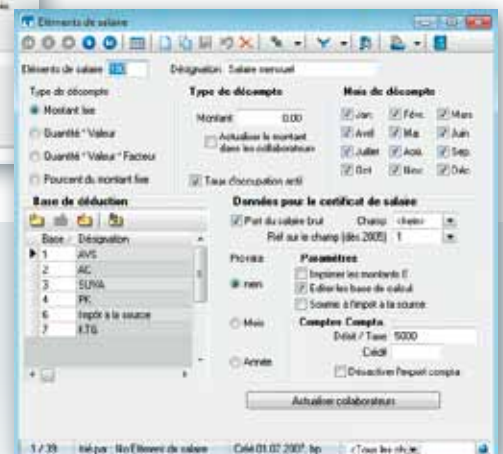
Eléments de salaire

Elément de salaire 100 Désignation Salaire mensuel

Type de décompte
Montant fixe
Quantité * Valeur
Quantité * Valeur * Facteur
Pourcent du montant fixe

Type de décompte
Montant 0.00
Actualiser le montant dans les collaborateurs
Taux d'occupation actif

Mois de décompte
Jan Févr Mars
Avril Mai Juin
Juillet Août Sep
Oct Nov Déc

Base de déduction

| Base | Désignation |
|---|---|
| 1 | AVS |
| 2 | AC |
| 3 | SUVA |
| 4 | PK |
| 6 | Impôt à la source |
| 7 | KTG |

Données pour le certificat de salaire
Part du salaire brut Champ <Aucun>
Réf sur le champ (dès 2005) 1

Proratas
Jours
Mois
Année

Paramètres
Imprimer les montants 0
Editer les base de calcul
Soumis à l'impôt à la source

Comptes Compta
Débit / Taxe 5000
Crédit
Désactiver l'export compta

Actualiser collaborateurs

1 / 39 Trié par : No Elément de salaire Créé 01.02.2007, bp <Tous les ch